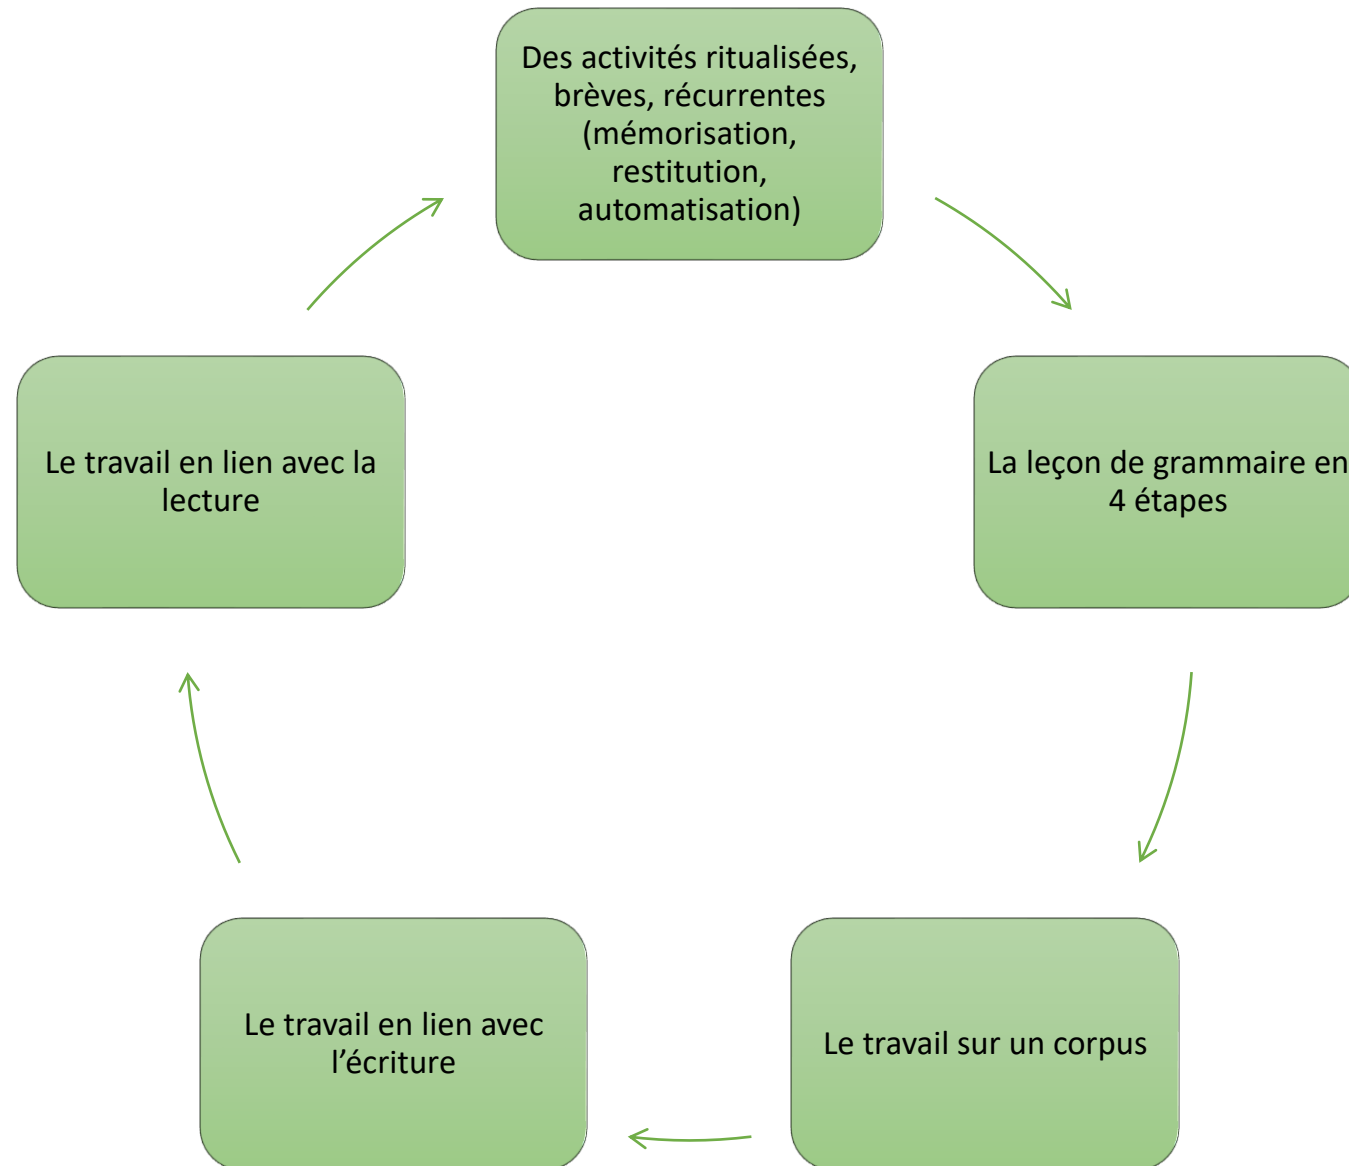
Des activités ritualisées, brèves, récurrentes (mémorisation, restitution, automatisation)

La leçon de grammaire en 4 étapes

Le travail sur un corpus

Le travail en lien avec l’écriture

Le travail en lien avec la lecture